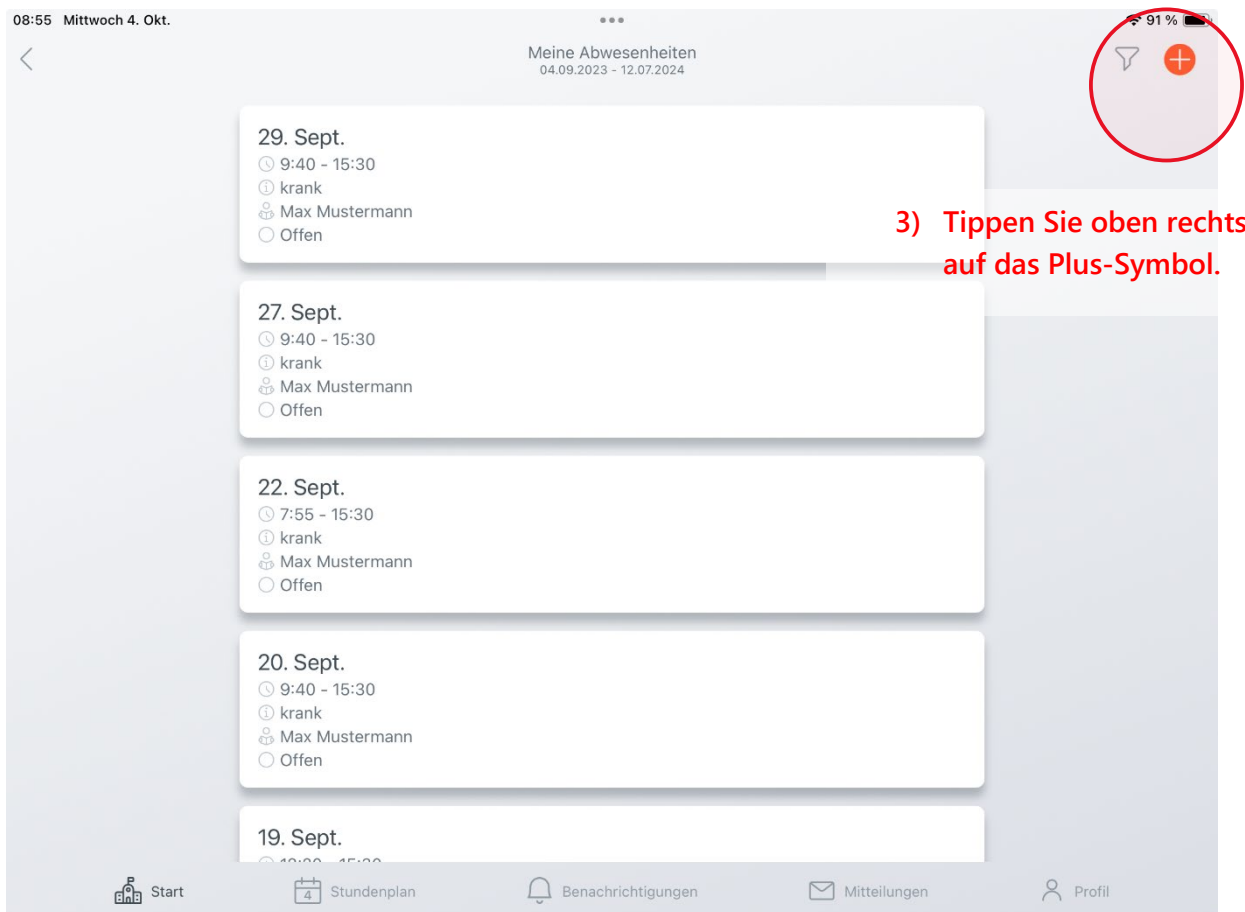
08:55 Mittwoch 4. Okt.

91 %

Meine Abwesenheiten
04.09.2023 - 12.07.2024

3) Tippen Sie oben rechts auf das Plus-Symbol.

29. Sept.
9:40 - 15:30
krank
Max Mustermann
Offen

27. Sept.
9:40 - 15:30
krank
Max Mustermann
Offen

22. Sept.
7:55 - 15:30
krank
Max Mustermann
Offen

20. Sept.
9:40 - 15:30
krank
Max Mustermann
Offen

19. Sept.
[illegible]

Start
4
Stundenplan
Benachrichtigungen
Mitteilungen
Profil